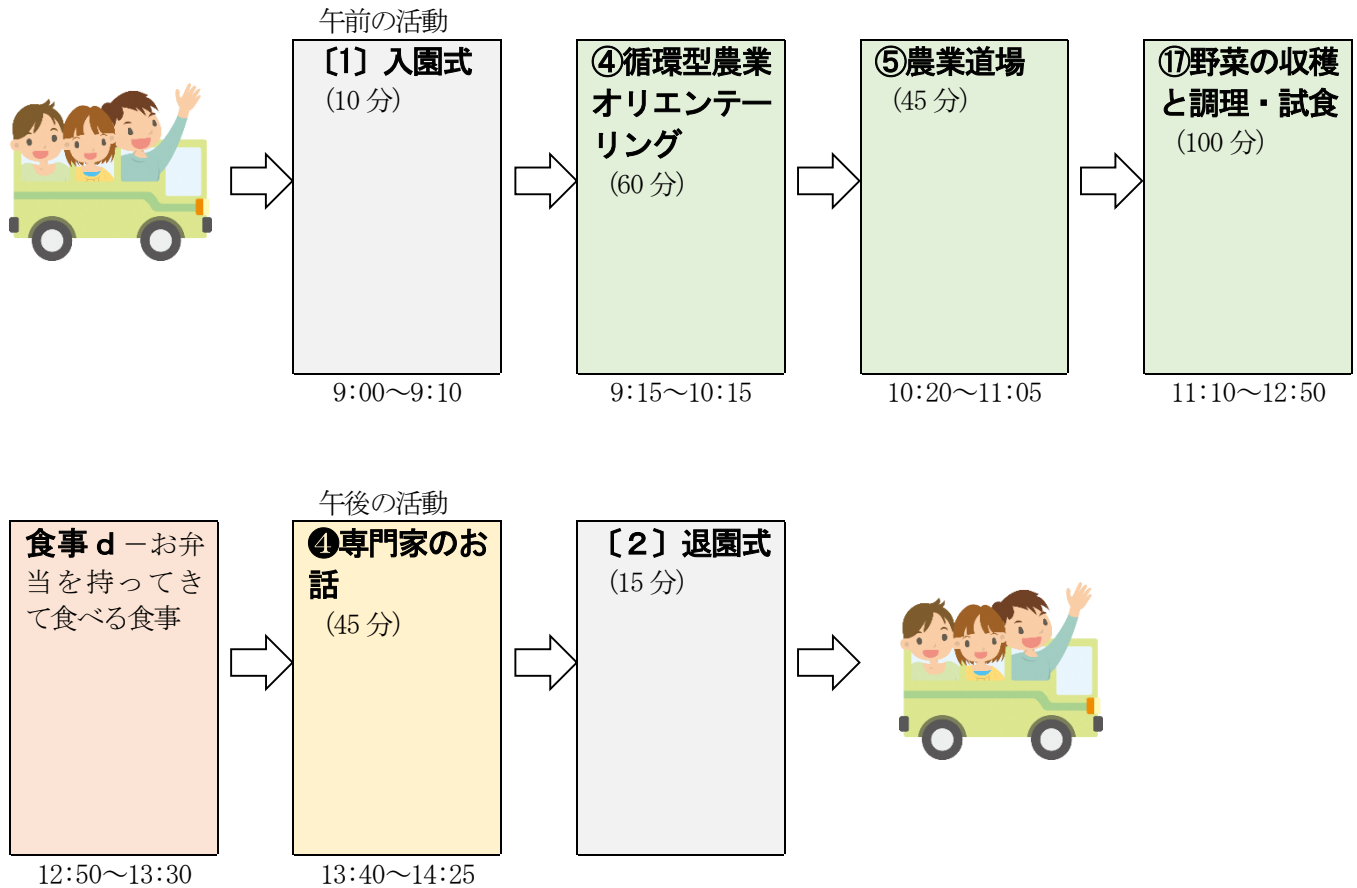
午前の活動

〔1〕入園式
（10 分）
9：00～9：10

④循環型農業オリエンテーリング
（60 分）
9：15～10：15

⑤農業道場
（45 分）
10：20～11：05

⑰野菜の収穫と調理・試食
（100 分）
11：10～12：50

食事ｄ－お弁当を持ってきて食べる食事
12：50～13：30

午後の活動

❹専門家のお話
（45 分）
13：40～14：25

〔２〕退園式
（15 分）